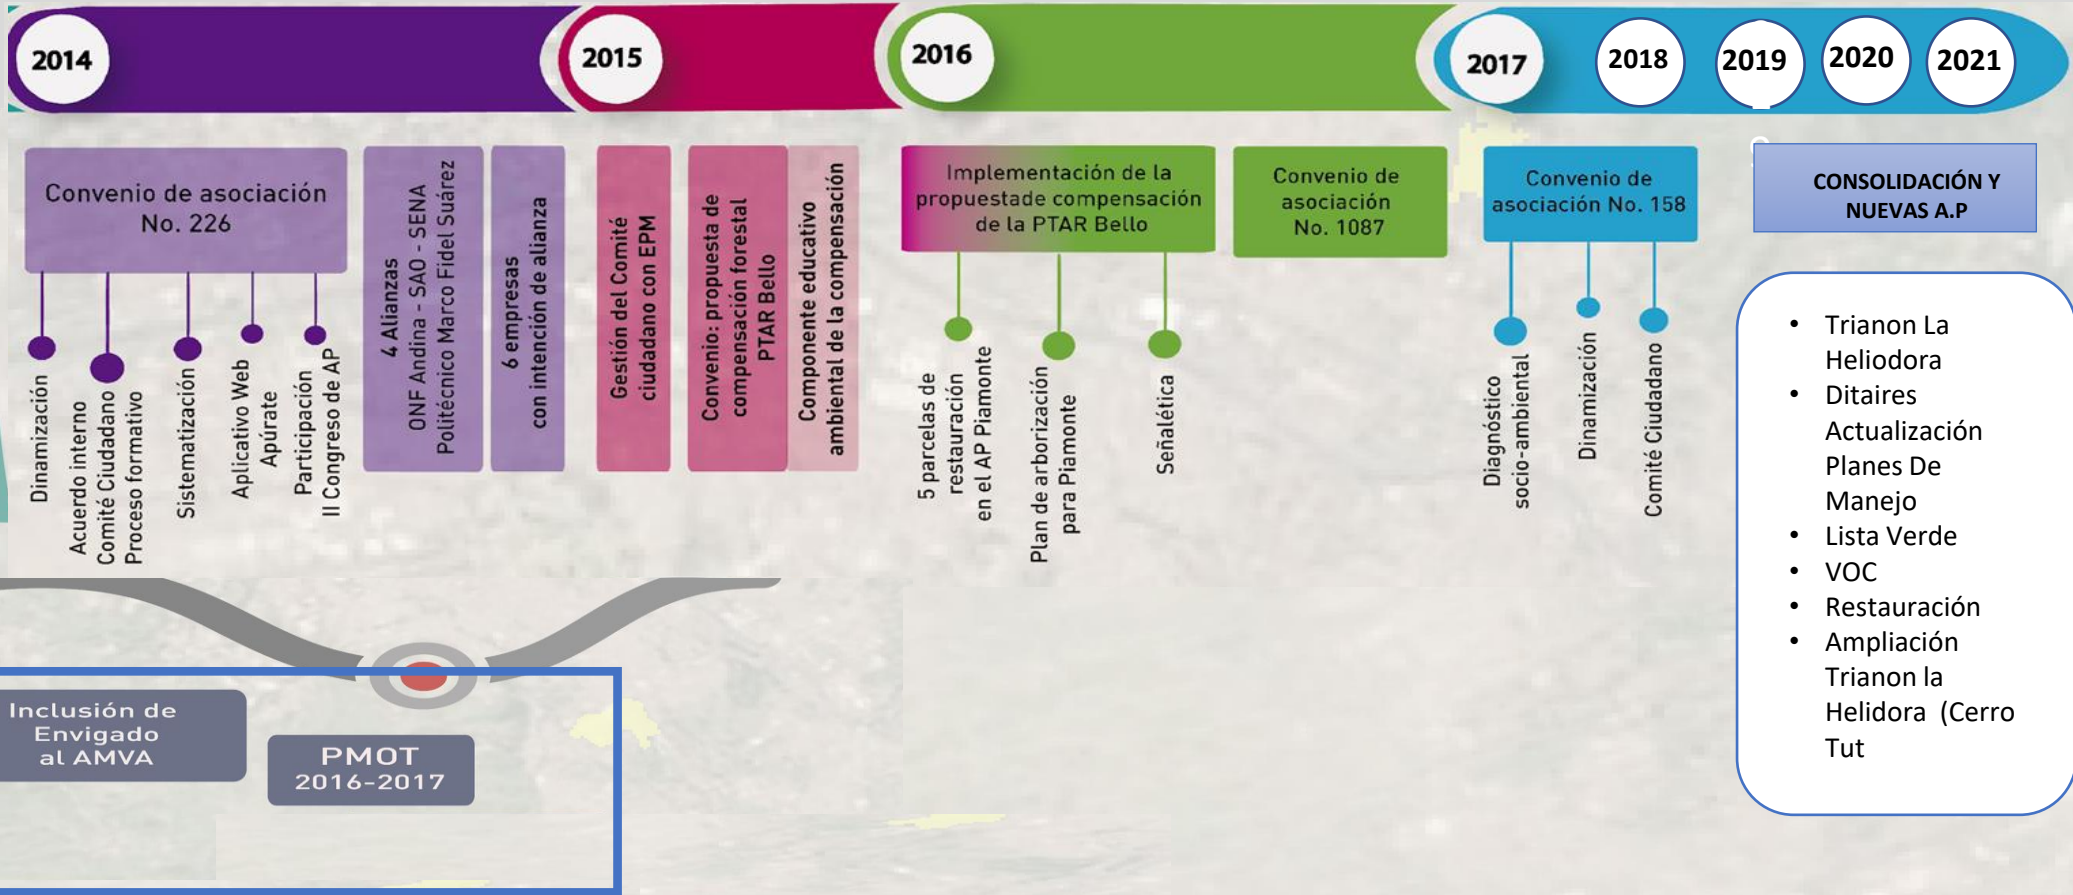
2014

2015

2016

2017

2018

2019

2020

2021

Convenio de asociación No. 226

Dinamización

Acuerdo interno Comité Ciudadano Proceso formativo

Sistematización

Aplicativo Web Apúrate

Participación II Congreso de AP

4 Alianzas ONF Andina - SAO - SENA Politécnico Marco Fidel Suárez

6 empresas con intención de alianza

Gestión del Comité ciudadano con EPM

Convenio: propuesta de compensación forestal PTAR Bello

Componente educativo ambiental de la compensación

Implementación de la propuestade compensación de la PTAR Bello

5 parcelas de restauración en el AP Piamonte

Plan de arborización para Piamonte

Señalética

Convenio de asociación No. 1087

Convenio de asociación No. 158

Diagnóstico socio-ambiental

Dinamización

Comité Ciudadano

CONSOLIDACIÓN Y NUEVAS A.P

- Trianon La Heliodora
- Ditaires Actualización Planes De Manejo
- Lista Verde
- VOC
- Restauración
- Ampliación Trianon la Helidora (Cerro Tut

Inclusión de Envigado al AMVA

PMOT 2016-2017